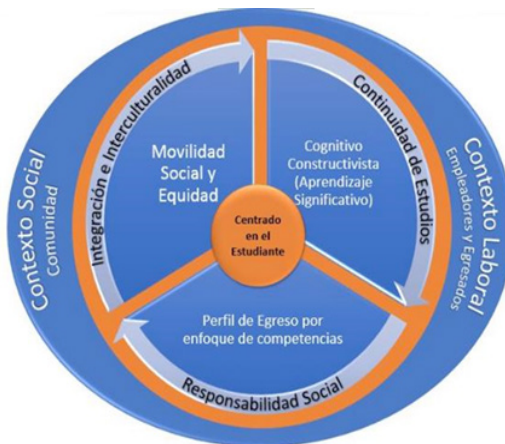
Contexto Social
Comunidad

Integración e Interculturalidad

Movilidad Social y Equidad

Continuidad de Estudios

Cognitivo Constructivista (Aprendizaje Significativo)

Centrado en el Estudiante

Contexto Laboral
Empleadores y Egresados

Perfil de Egreso por enfoque de competencias

Responsabilidad Social